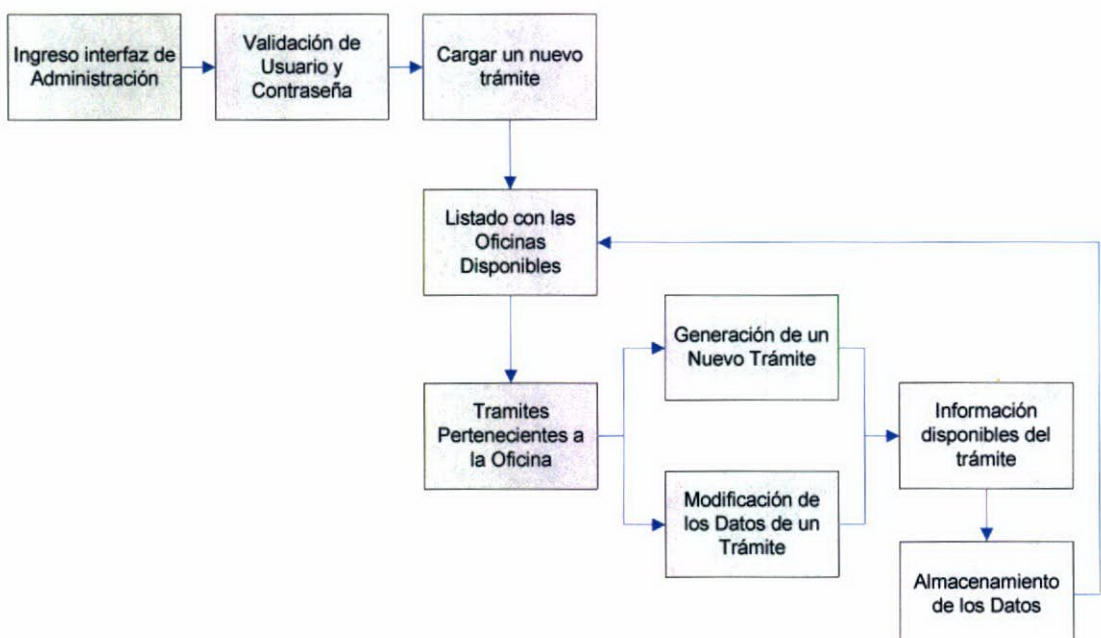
Ingreso interfaz de Administración

Validación de Usuario y Contraseña

Cargar un nuevo trámite

Listado con las Oficinas Disponibles

Tramites Pertenecientes a la Oficina

Generación de un Nuevo Trámite

Modificación de los Datos de un Trámite

Información disponibles del trámite

Almacenamiento de los Datos